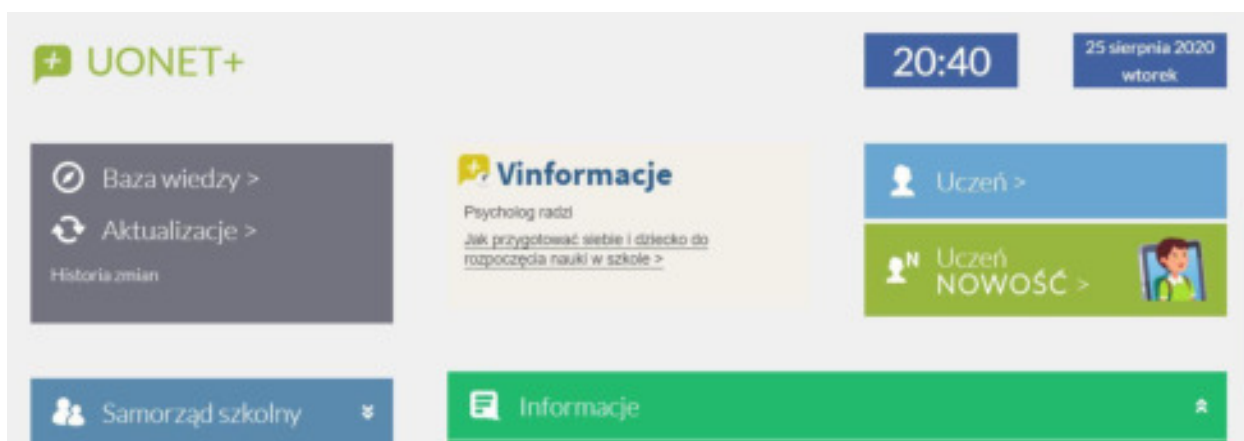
UONET+

20:40

25 sierpnia 2020 wtorek

Baza wiedzy >

Aktualizacje >

Historia zmian

Vinformacje

Psycholog radzi

Jak przygotować siebie i dziecko do rozpoczęcia nauki w szkole >

Uczeń >

Uczeń NOWOŚĆ >

Samorząd szkolny

Informacje